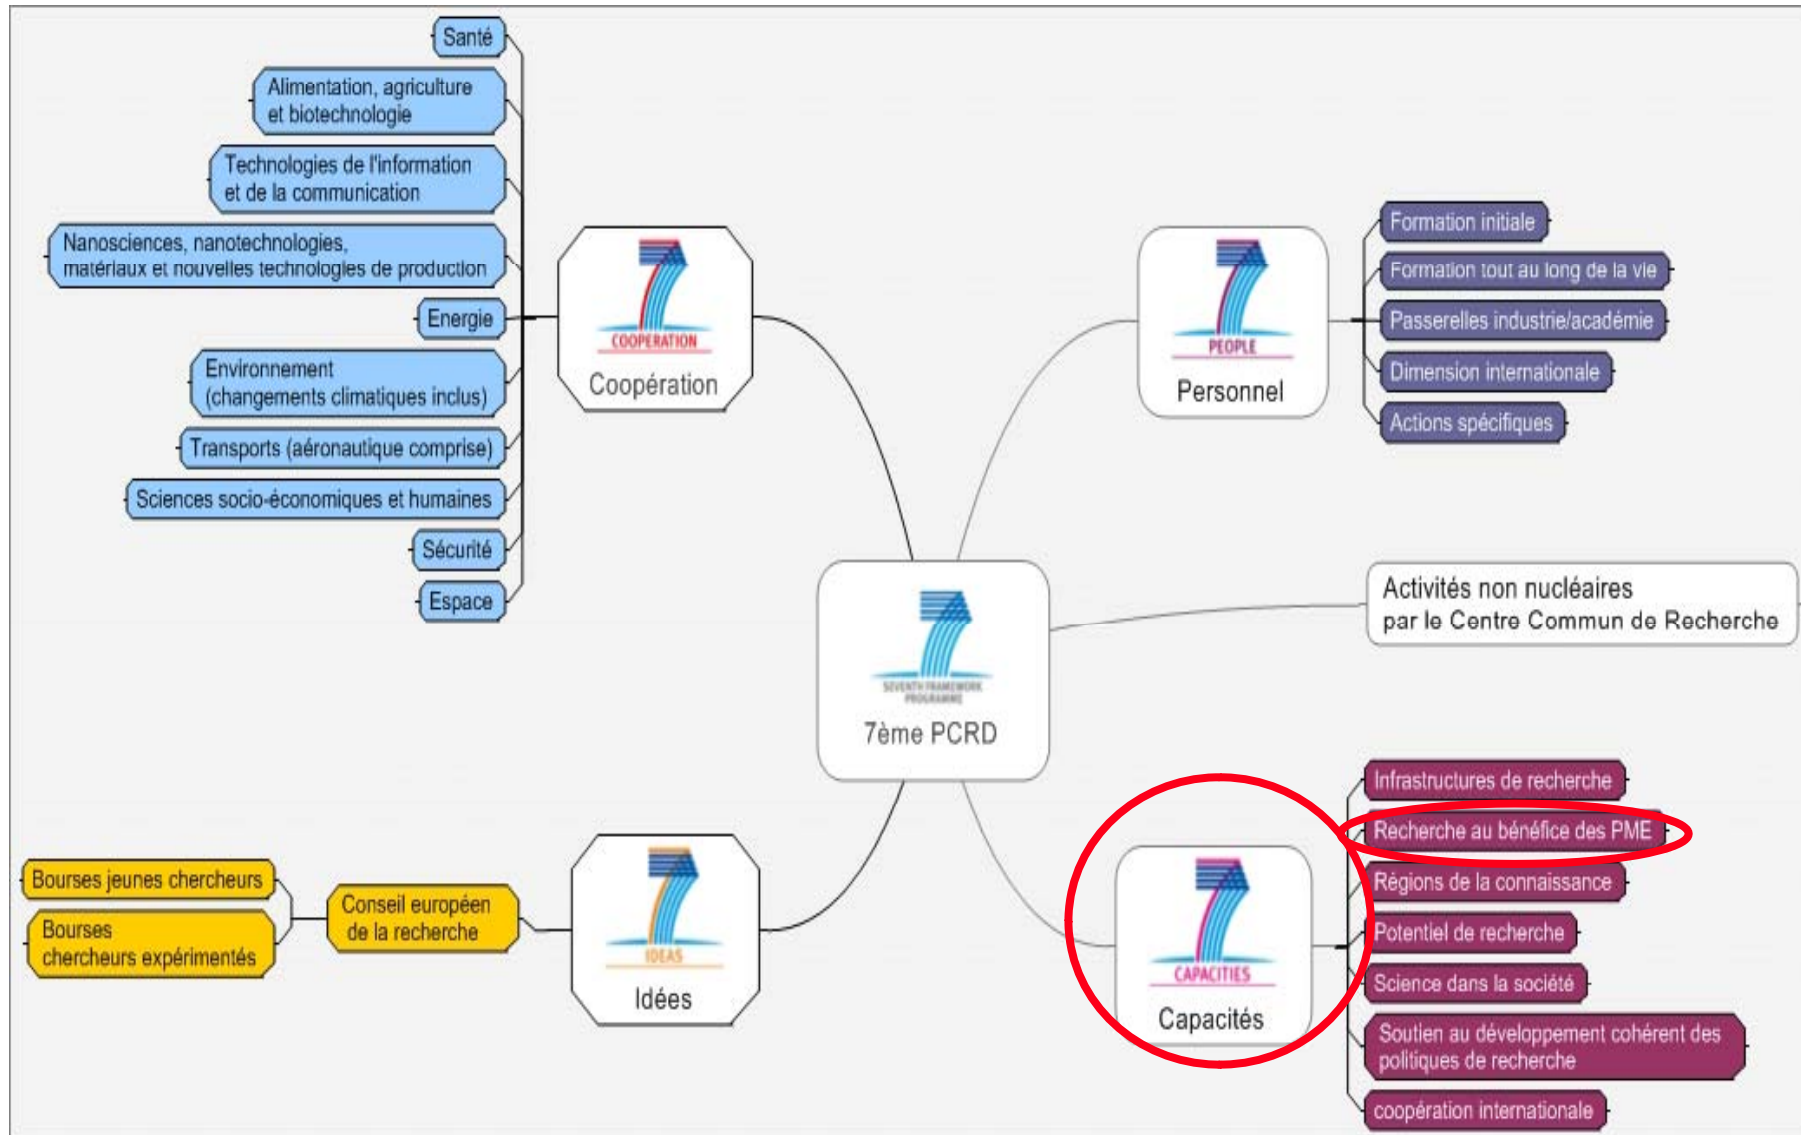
Santé

Alimentation, agriculture et biotechnologie

Technologies de l'information et de la communication

Nanosciences, nanotechnologies, matériaux et nouvelles technologies de production

Energie

Environnement (changements climatiques inclus)

Transports (aéronautique comprise)

Sciences socio-économiques et humaines

Sécurité

Espace

COOPERATION

Coopération

PEOPLE

Personnel

Formation initiale

Formation tout au long de la vie

Passerelles industrie/académie

Dimension internationale

Actions spécifiques

SEVENTH FRAMEWORK PROGRAMME

7ème PCRD

Activités non nucléaires par le Centre Commun de Recherche

Bourses jeunes chercheurs

Bourses chercheurs expérimentés

Conseil européen de la recherche

IDEAS

Idées

CAPACITIES

Capacités

Infrastructures de recherche

Recherche au bénéfice des PME

Régions de la connaissance

Potentiel de recherche

Science dans la société

Soutien au développement cohérent des politiques de recherche

coopération internationale